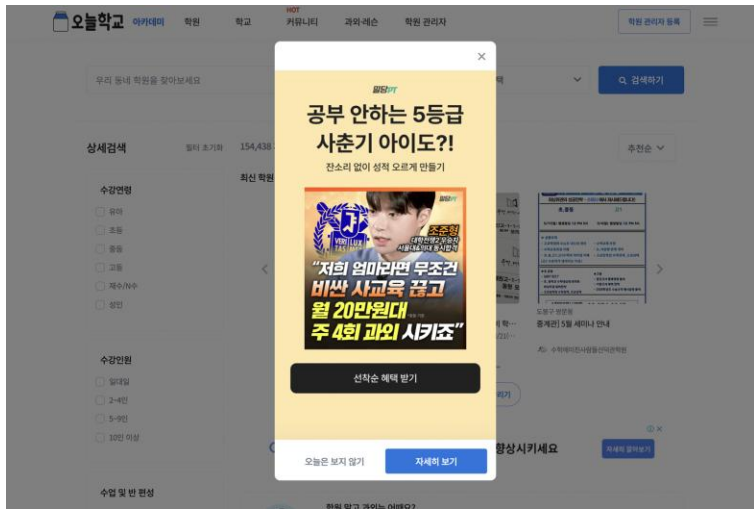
오늘학교 아카데미 학원 학교 HOT 커뮤니티 과외·레슨 학원 관리자 학원 관리자 등록

우리 동네 학원을 찾아보세요 검색하기

상세검색 필터 초기화 154,438 추천순

최신 학원

수강연령
유아
초등
중등
고등
재수/N수
성인

수강인원
일대일
2~4인
5~9인
10인 이상

수업 및 반 편성

도봉구 방학동
중계관] 5월 세미나 안내
수학에이전시성동선덕관학원

향상시키세요 자세히 알아보기

×
밀당PT
공부 안하는 5등급 사춘기 아이도?!
잔소리 없이 성적 오르게 만들기
밀당PT
조준형
대학전쟁2 우승자
서울대&의대 동시합격
"저희 엄마라면 무조건 비싼 사교육 끊고 월 20만원대 주 4회 과외 시키죠"
선착순 혜택 받기
오늘은 보지 않기 자세히 보기

학원 알고 가입는 어때요?